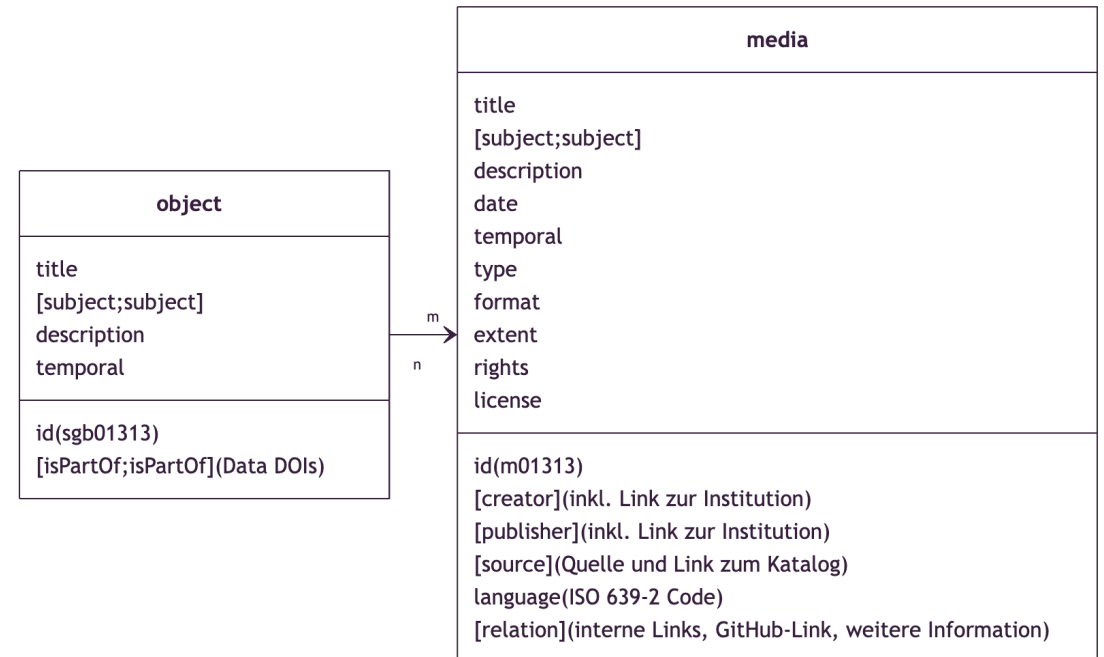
object

title
[subject;subject]
description
temporal

id(sgb01313)
[isPartOf;isPartOf](Data DOIs)

m

n

media

title
[subject;subject]
description
date
temporal
type
format
extent
rights
license

id(m01313)
[creator](inkl. Link zur Institution)
[publisher](inkl. Link zur Institution)
[source](Quelle und Link zum Katalog)
language(ISO 639-2 Code)
[relation](interne Links, GitHub-Link, weitere Information)